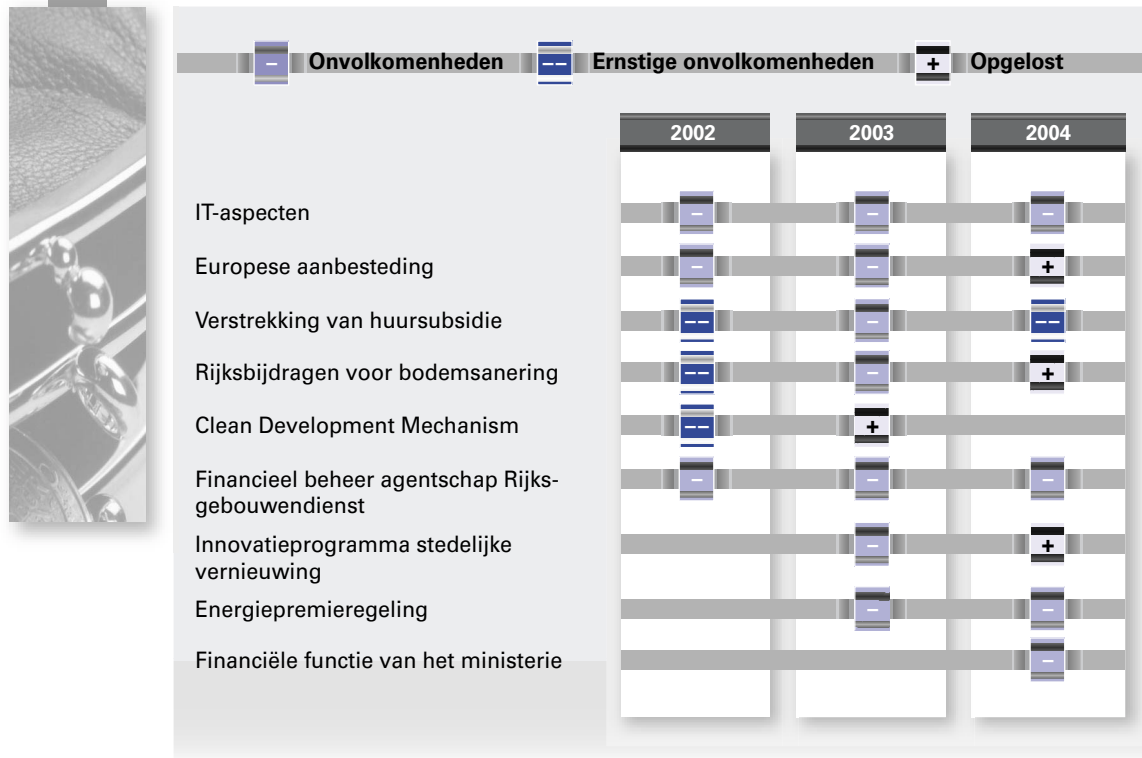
– Onvolkomenheden –– Ernstige onvolkomenheden + Opgelost

| | 2002 | 2003 | 2004 |
|---|---|---|---|
| IT-aspecten | – | – | – |
| Europese aanbesteding | – | – | + |
| Verstrekking van huursubsidie | –– | – | –– |
| Rijksbijdragen voor bodemsanering | –– | – | + |
| Clean Development Mechanism | –– | + | |
| Financieel beheer agentschap Rijksgebouwendienst | – | – | – |
| Innovatieprogramma stedelijke vernieuwing | | – | + |
| Energiepremieregeling | | – | – |
| Financiële functie van het ministerie | | | – |